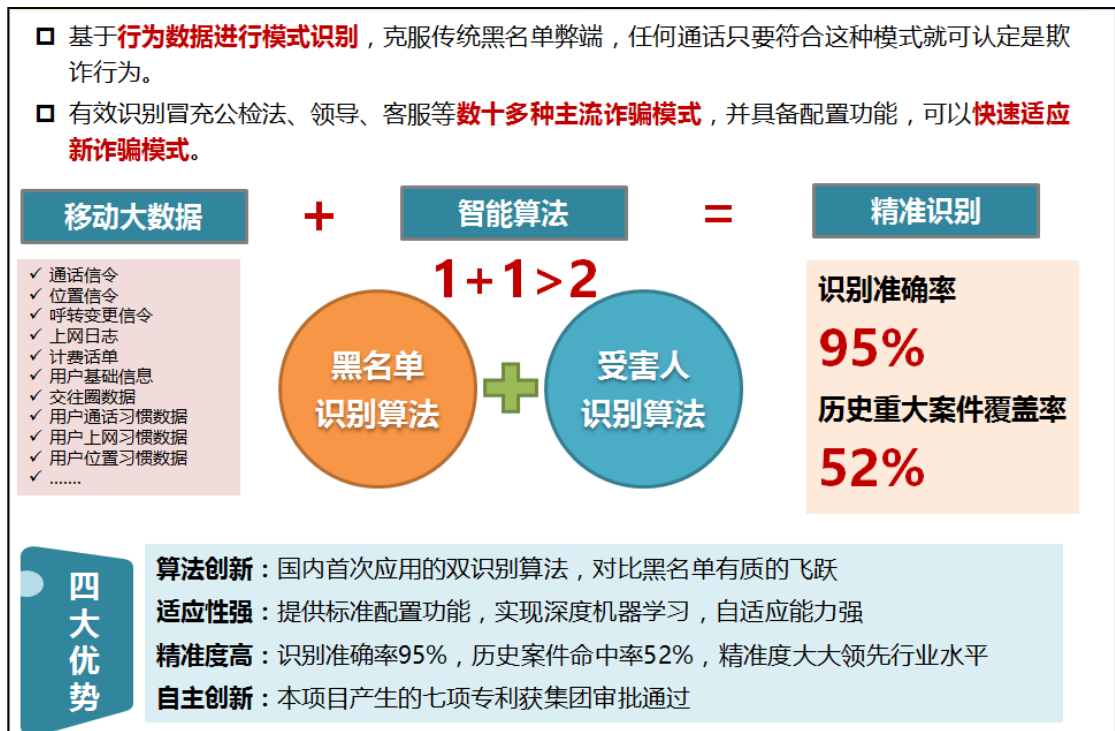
□ 基于行为数据进行模式识别，克服传统黑名单弊端，任何通话只要符合这种模式就可认定是欺诈行为。

□ 有效识别冒充公检法、领导、客服等数十多种主流诈骗模式，并具备配置功能，可以快速适应新诈骗模式。

移动大数据 + 智能算法 = 精准识别

✓ 通话信令
✓ 位置信令
✓ 呼转变更信令
✓ 上网日志
✓ 计费话单
✓ 用户基础信息
✓ 交往圈数据
✓ 用户通话习惯数据
✓ 用户上网习惯数据
✓ 用户位置习惯数据
✓ ……

1+1>2

黑名单识别算法 + 受害人识别算法

识别准确率
95%
历史重大案件覆盖率
52%

四大优势

算法创新：国内首次应用的双识别算法，对比黑名单有质的飞跃
适应性强：提供标准配置功能，实现深度机器学习，自适应能力强
精准度高：识别准确率95%，历史案件命中率52%，精准度大大领先行业水平
自主创新：本项目产生的七项专利获集团审批通过